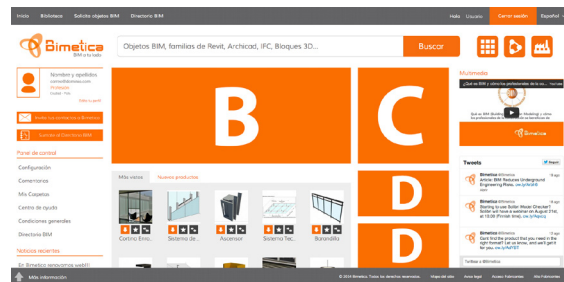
Inicio Biblioteca Solicitar objetos BIM Directorio BIM

Hola Usuario Cerrar sesión Español

Bimetica BIM a tu lado

Objetos BIM, familias de Revit, Archicad, IFC, Bloques 3D...

Buscar

Nombre y apellidos

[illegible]

Profesión

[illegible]

Invita a un profesional a Bimetica

Consulta el Directorio BIM

Panel de control

Configuración

Comentarios

Mis Carpetas

Centro de ayuda

Condiciones generales

Directorio BIM

Noticias recientes

En Bimetica renovamos web!!

B

C

D

D

Más vistos Nuevos productos

Cortina Enro...

Sistema de...

Ascensor

Sistema Tec...

Barandilla

Multimedia

¿Qué es BIM y cómo los profesionales de la co...

Bimetica

Tweets

Bimetica

Article: BIM Reduces Underground Engineering Risks

Bimetica

Starting to use Bolder Mesch Checker?

Bimetica

Can't find the product that you need in the right format?

Twittear a @Bimetica

Más información

© 2014 Bimetica. Todos los derechos reservados. Mapa del sitio Aviso legal Acceso Fabricantes Más Fabricantes